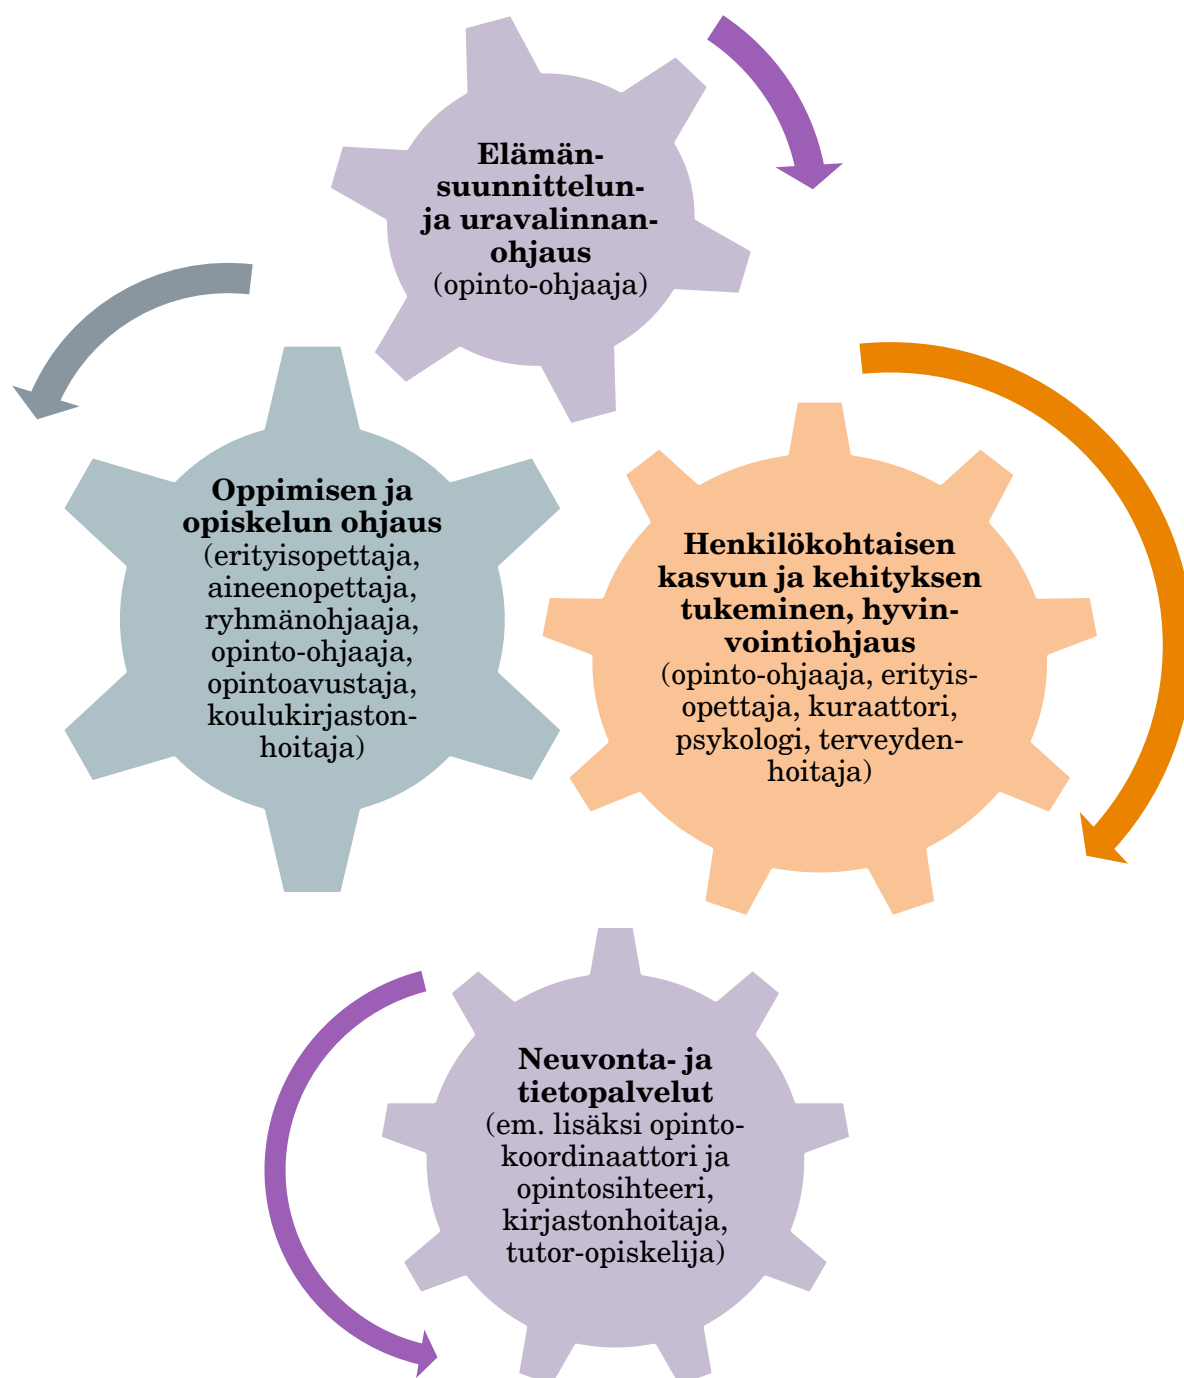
**Elämänsuunnittelun- ja uravalinnanohjaus**
(opinto-ohjaaja)

**Oppimisen ja opiskelun ohjaus**
(erityisopettaja, aineenopettaja, ryhmänohjaaja, opinto-ohjaaja, opintoavustaja, koulukirjastonhoitaja)

**Henkilökohtaisen kasvun ja kehityksen tukeminen, hyvinvointiohjaus**
(opinto-ohjaaja, erityisopettaja, kuraattori, psykologi, terveydenhoitaja)

**Neuvonta- ja tietopalvelut**
(em. lisäksi opintokoordinaattori ja opintosihteeri, kirjastonhoitaja, tutor-opiskelija)